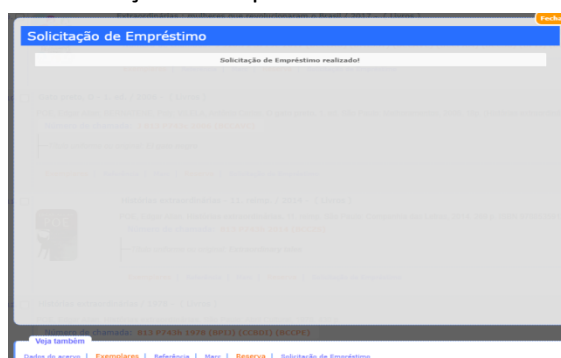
Fecha

Solicitação de Empréstimo

Solicitação de Empréstimo realizado!

Veja também

Número de chamada: 813 P743h 1978 (BPIJ) (CCBOS) (BCEPE)

Dados do acervo | Exemplares | Referência | Marc | Reserva | Solicitação de Empréstimo